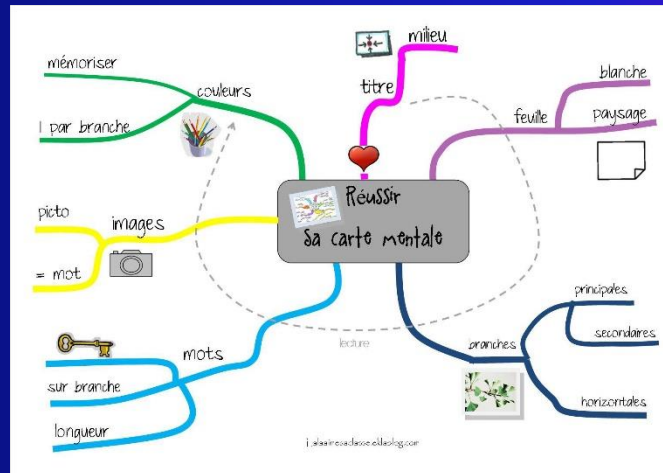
Réussir sa carte mentale

titre
milieu

feuille
blanche
paysage

branches
principales
secondaires
horizontales

mots
sur branche
longueur

images
picto
= mot

couleurs
mémoriser
1 par branche

lecture

j.alainesdelaecole.eklablog.com